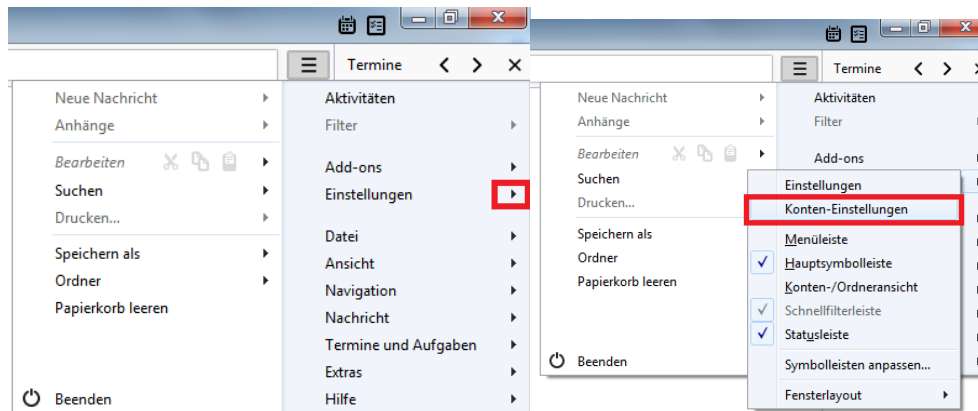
Termine

Neue Nachricht
Anhänge
Bearbeiten
Suchen
Drucken...
Speichern als
Ordner
Papierkorb leeren
Beenden

Aktivitäten
Filter
Add-ons
Einstellungen
Datei
Ansicht
Navigation
Nachricht
Termine und Aufgaben
Extras
Hilfe

Termine

Neue Nachricht
Anhänge
Bearbeiten
Suchen
Drucken...
Speichern als
Ordner
Papierkorb leeren
Beenden

Aktivitäten
Filter
Add-ons

Einstellungen
Konten-Einstellungen
Menüleiste
Hauptsymbolleiste
Konten-/Ordneransicht
Schnellfilterleiste
Statusleiste
Symbolleisten anpassen...
Fensterlayout